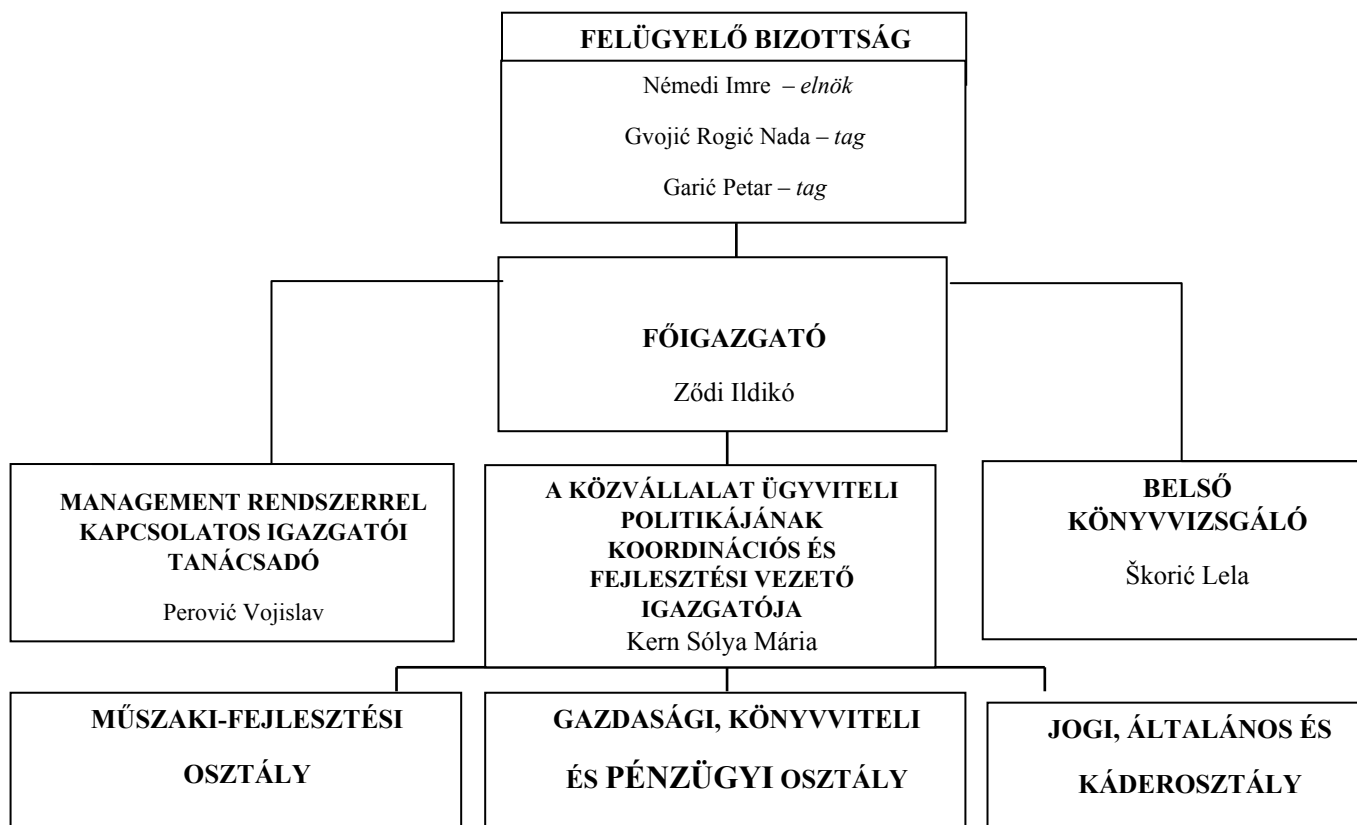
FELÜGYELŐ BIZOTTSÁG

Némedi Imre – elnök

Gvojić Rogić Nada – tag

Garić Petar – tag

FŐIGAZGATÓ

Ződi Ildikó

MANAGEMENT RENDSZERREL KAPCSOLATOS IGAZGATÓI TANÁCSADÓ

Perović Vojislav

A KÖZVÁLLALAT ÜGYVITELI POLITIKÁJÁNAK KOORDINÁCIÓS ÉS FEJLESZTÉSI VEZETŐ IGAZGATÓJA

Kern Sólya Mária

BELSŐ KÖNYVVIZSGÁLÓ

Škorić Lela

MŰSZAKI-FEJLESZTÉSI OSZTÁLY

GAZDASÁGI, KÖNYVVITELI ÉS PÉNZÜGYI OSZTÁLY

JOGI, ÁLTALÁNOS ÉS KÁDEROSZTÁLY